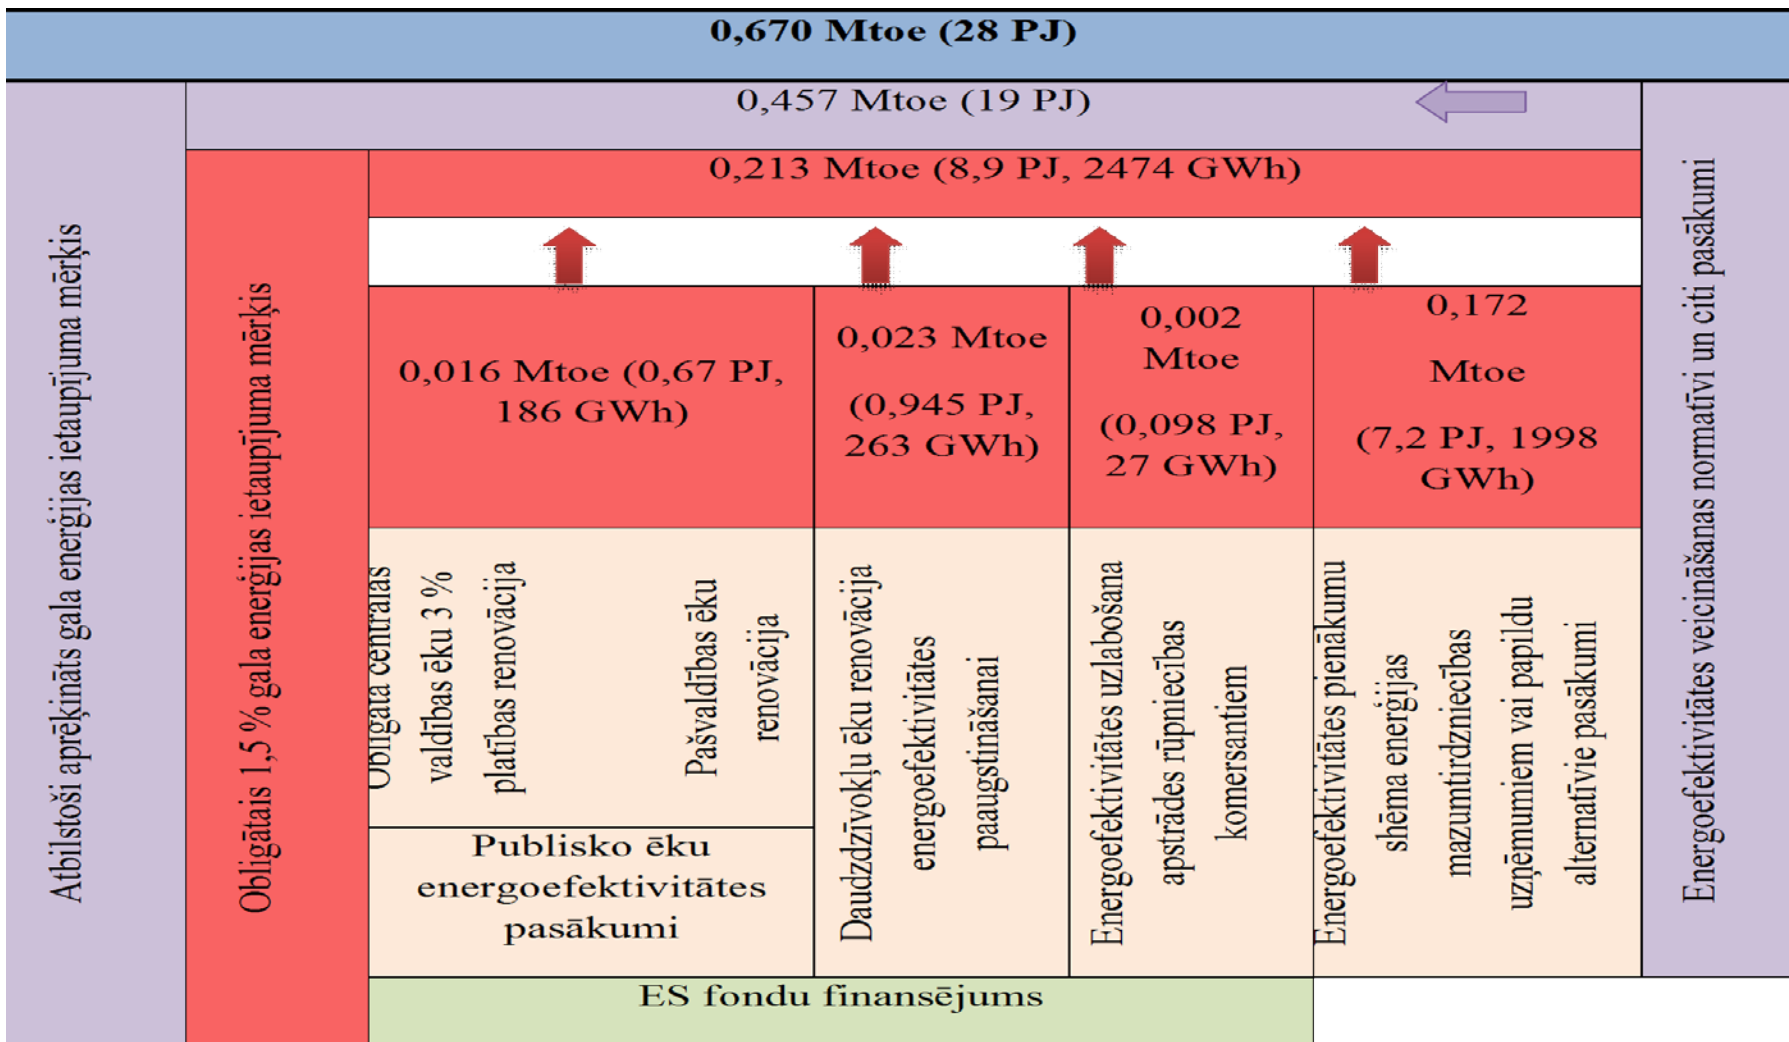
0,670 Mtoe (28 PJ)

0,457 Mtoe (19 PJ)

0,213 Mtoe (8,9 PJ, 2474 GWh)

Atbilstoši aprēķināts gala enerģijas ietaupījuma mērķis

Obligātais 1,5 % gala enerģijas ietaupījuma mērķis

0,016 Mtoe (0,67 PJ, 186 GWh)

0,023 Mtoe (0,945 PJ, 263 GWh)

0,002 Mtoe (0,098 PJ, 27 GWh)

0,172 Mtoe (7,2 PJ, 1998 GWh)

Obligāta centrālās valdības ēku 3 % platības renovācija

Pašvaldības ēku renovācija

Publisko ēku energoefektivitātes pasākumi

Daudzdzīvokļu ēku renovācija energoefektivitātes paaugstināšanai

Energoefektivitātes uzlabošana apstrādes rūpniecības komersantiem

Energoefektivitātes pienākumu shēma enerģijas mazumtirdzniecības uzņēmumiem vai papildu alternatīvie pasākumi

Energoefektivitātes veicināšanas normatīvi un citi pasākumi

ES fondu finansējums